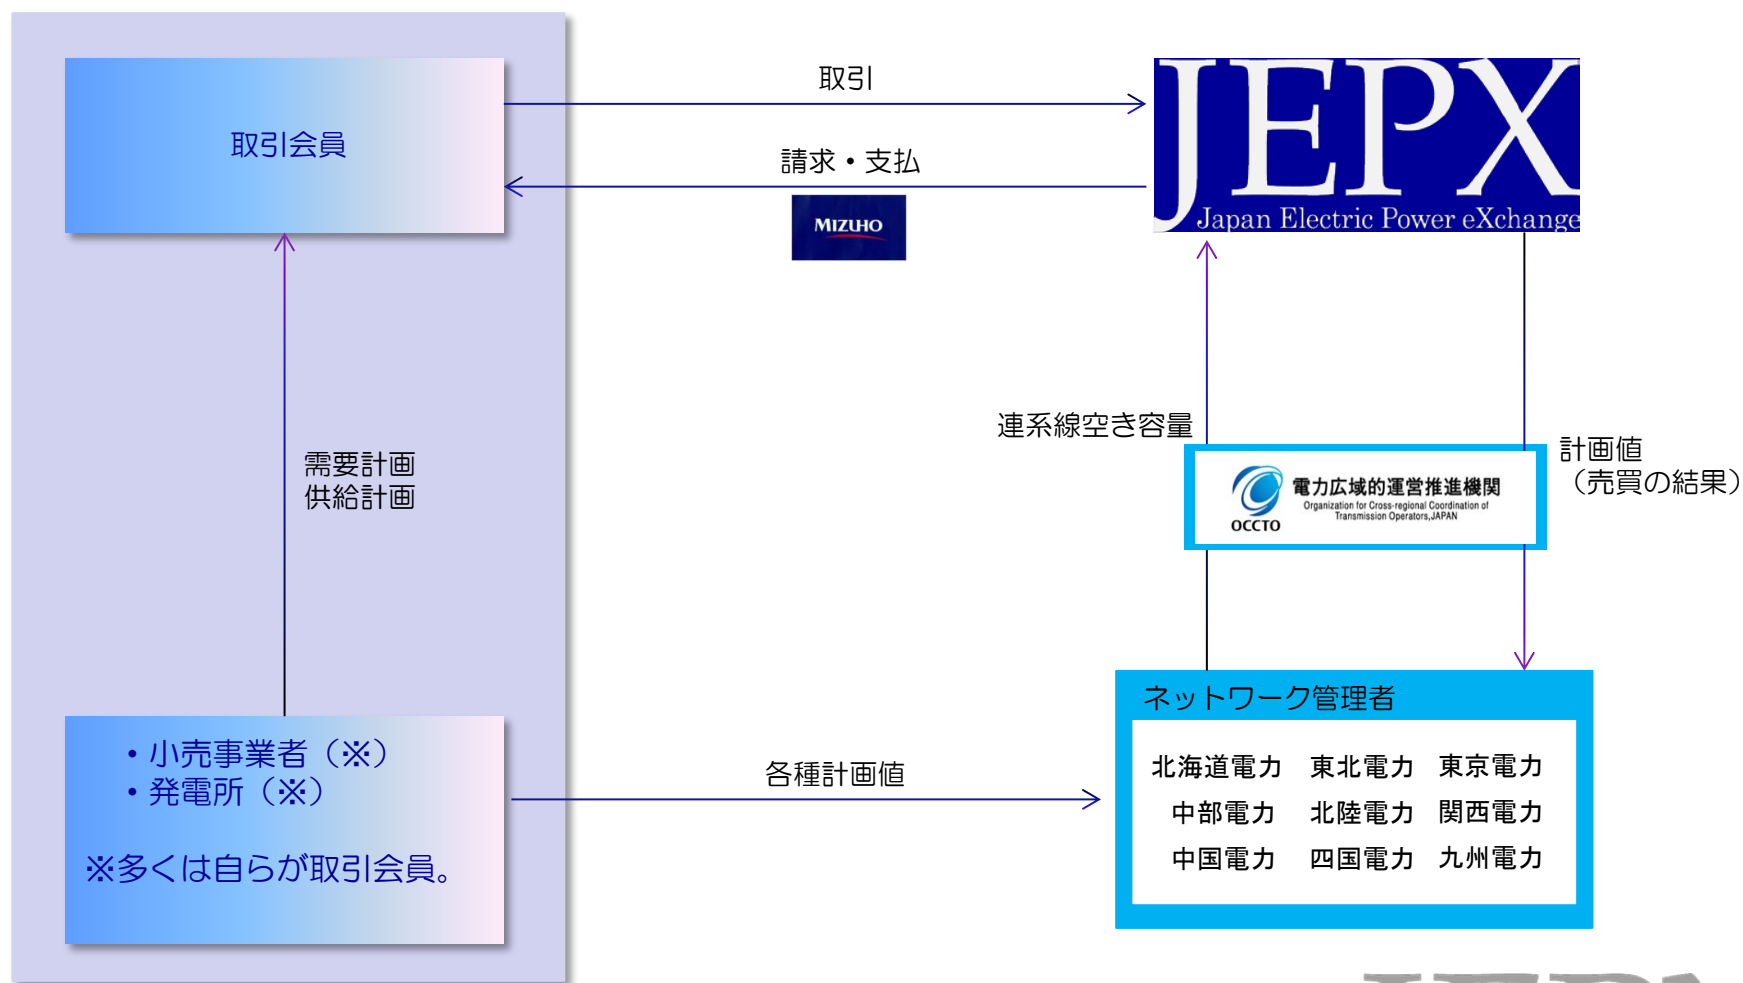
取引会員

取引

請求・支払

MIZUHO

JEPX
Japan Electric Power eXchange

需要計画
供給計画

連系線空き容量

計画値
（売買の結果）

OCCTO 電力広域的運営推進機関
Organization for Cross-regional Coordination of Transmission Operators,JAPAN

・小売事業者（※）
・発電所（※）

※多くは自らが取引会員。

各種計画値

ネットワーク管理者

北海道電力 東北電力 東京電力
中部電力 北陸電力 関西電力
中国電力 四国電力 九州電力